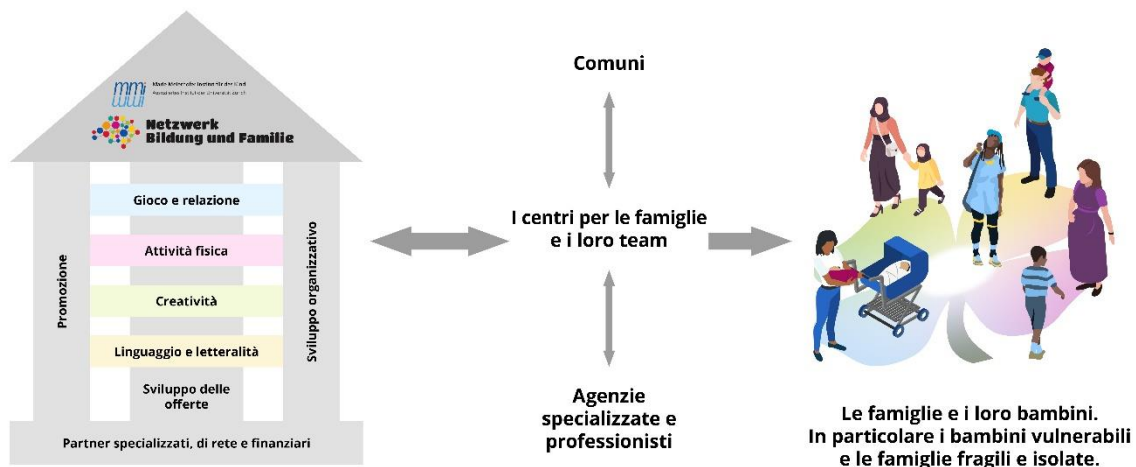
mmi Marie Meierhofer Institut für das Kind
Assoziiertes Institut der Universität Zürich

Netzwerk Bildung und Familie

Promozione

Gioco e relazione

Attività fisica

Creatività

Linguaggio e letteralità

Sviluppo delle offerte

Sviluppo organizzativo

Partner specializzati, di rete e finanziari

Comuni

I centri per le famiglie e i loro team

Agenzie specializzate e professionisti

Le famiglie e i loro bambini.
In particolare i bambini vulnerabili e le famiglie fragili e isolate.